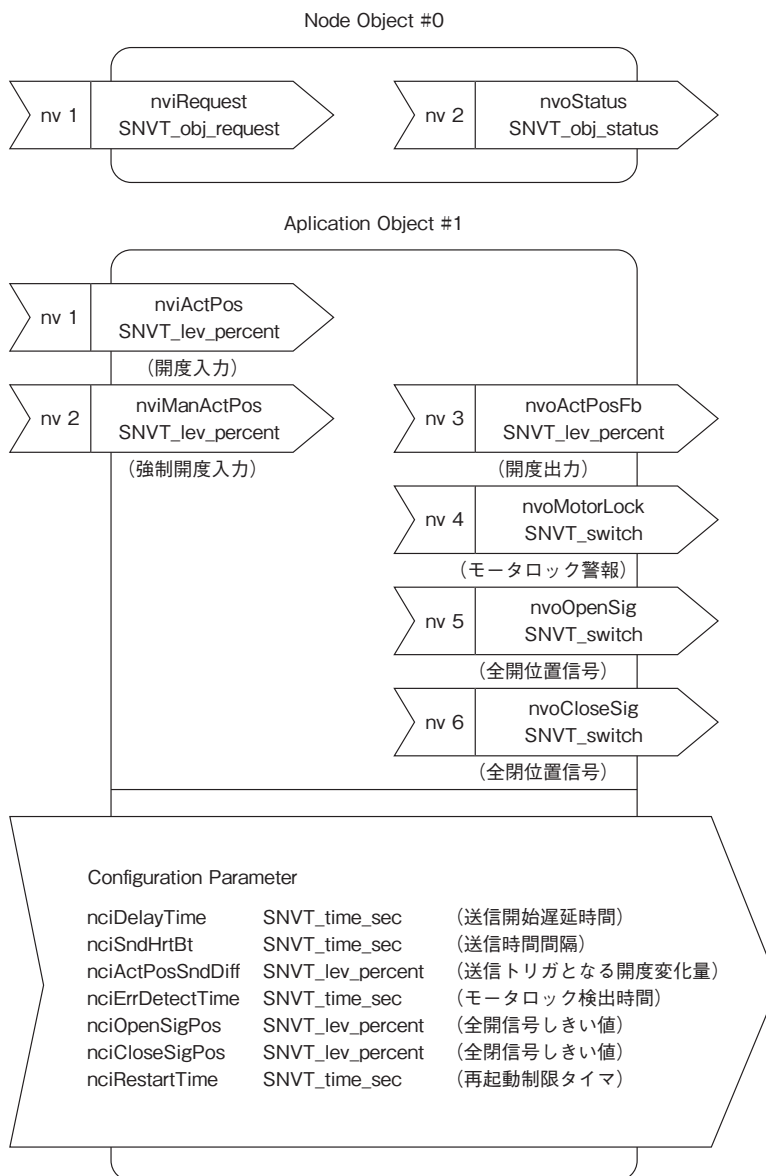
Node Object #0

nv 1
nviRequest
SNVT_obj_request

nv 2
nvoStatus
SNVT_obj_status

Aplication Object #1

nv 1
nviActPos
SNVT_lev_percent
（開度入力）

nv 2
nviManActPos
SNVT_lev_percent
（強制開度入力）

nv 3
nvoActPosFb
SNVT_lev_percent
（開度出力）

nv 4
nvoMotorLock
SNVT_switch
（モータロック警報）

nv 5
nvoOpenSig
SNVT_switch
（全開位置信号）

nv 6
nvoCloseSig
SNVT_switch
（全閉位置信号）

Configuration Parameter

| | | |
|---|---|---|
| nciDelayTime | SNVT_time_sec | （送信開始遅延時間） |
| nciSndHrtBt | SNVT_time_sec | （送信時間間隔） |
| nciActPosSndDiff | SNVT_lev_percent | （送信トリガとなる開度変化量） |
| nciErrDetectTime | SNVT_time_sec | （モータロック検出時間） |
| nciOpenSigPos | SNVT_lev_percent | （全開信号しきい値） |
| nciCloseSigPos | SNVT_lev_percent | （全閉信号しきい値） |
| nciRestartTime | SNVT_time_sec | （再起動制限タイマ） |